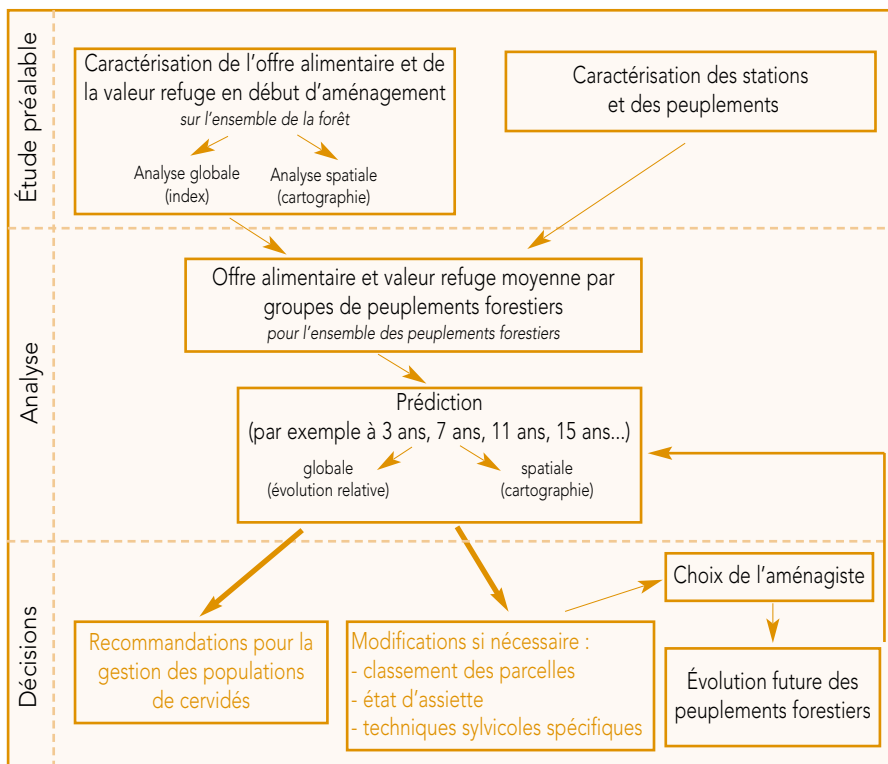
Étude préalable

Caractérisation de l'offre alimentaire et de la valeur refuge en début d'aménagement
*sur l'ensemble de la forêt*

Analyse globale (index)

Analyse spatiale (cartographie)

Caractérisation des stations et des peuplements

Analyse

Offre alimentaire et valeur refuge moyenne par groupes de peuplements forestiers
*pour l'ensemble des peuplements forestiers*

Prédiction
(par exemple à 3 ans, 7 ans, 11 ans, 15 ans...)

globale (évolution relative)

spatiale (cartographie)

Décisions

Recommandations pour la gestion des populations de cervidés

Modifications si nécessaire :
- classement des parcelles
- état d'assiette
- techniques sylvicoles spécifiques

Choix de l'aménagiste

Évolution future des peuplements forestiers